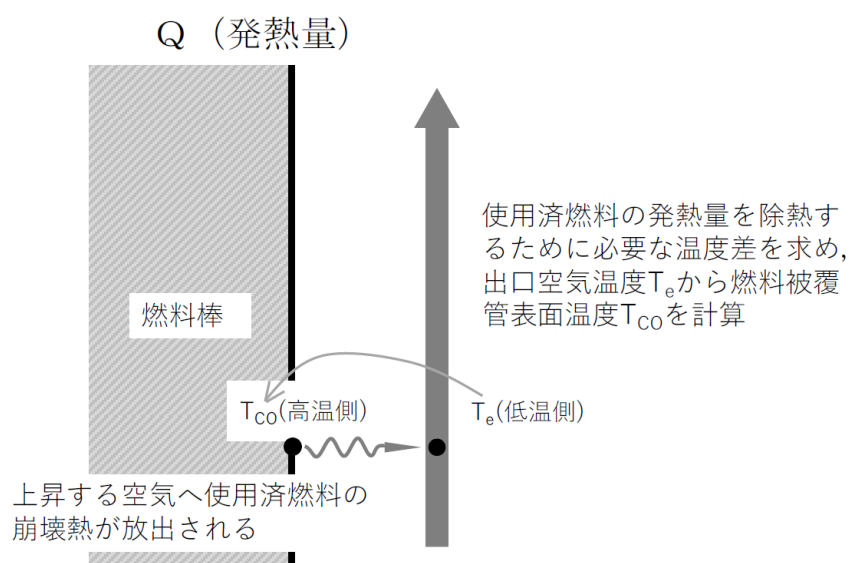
Q（発熱量）

燃料棒

使用済燃料の発熱量を除熱するために必要な温度差を求め, 出口空気温度$T_e$から燃料被覆管表面温度$T_{CO}$を計算

$T_{CO}$(高温側)

$T_e$(低温側)

上昇する空気へ使用済燃料の崩壊熱が放出される